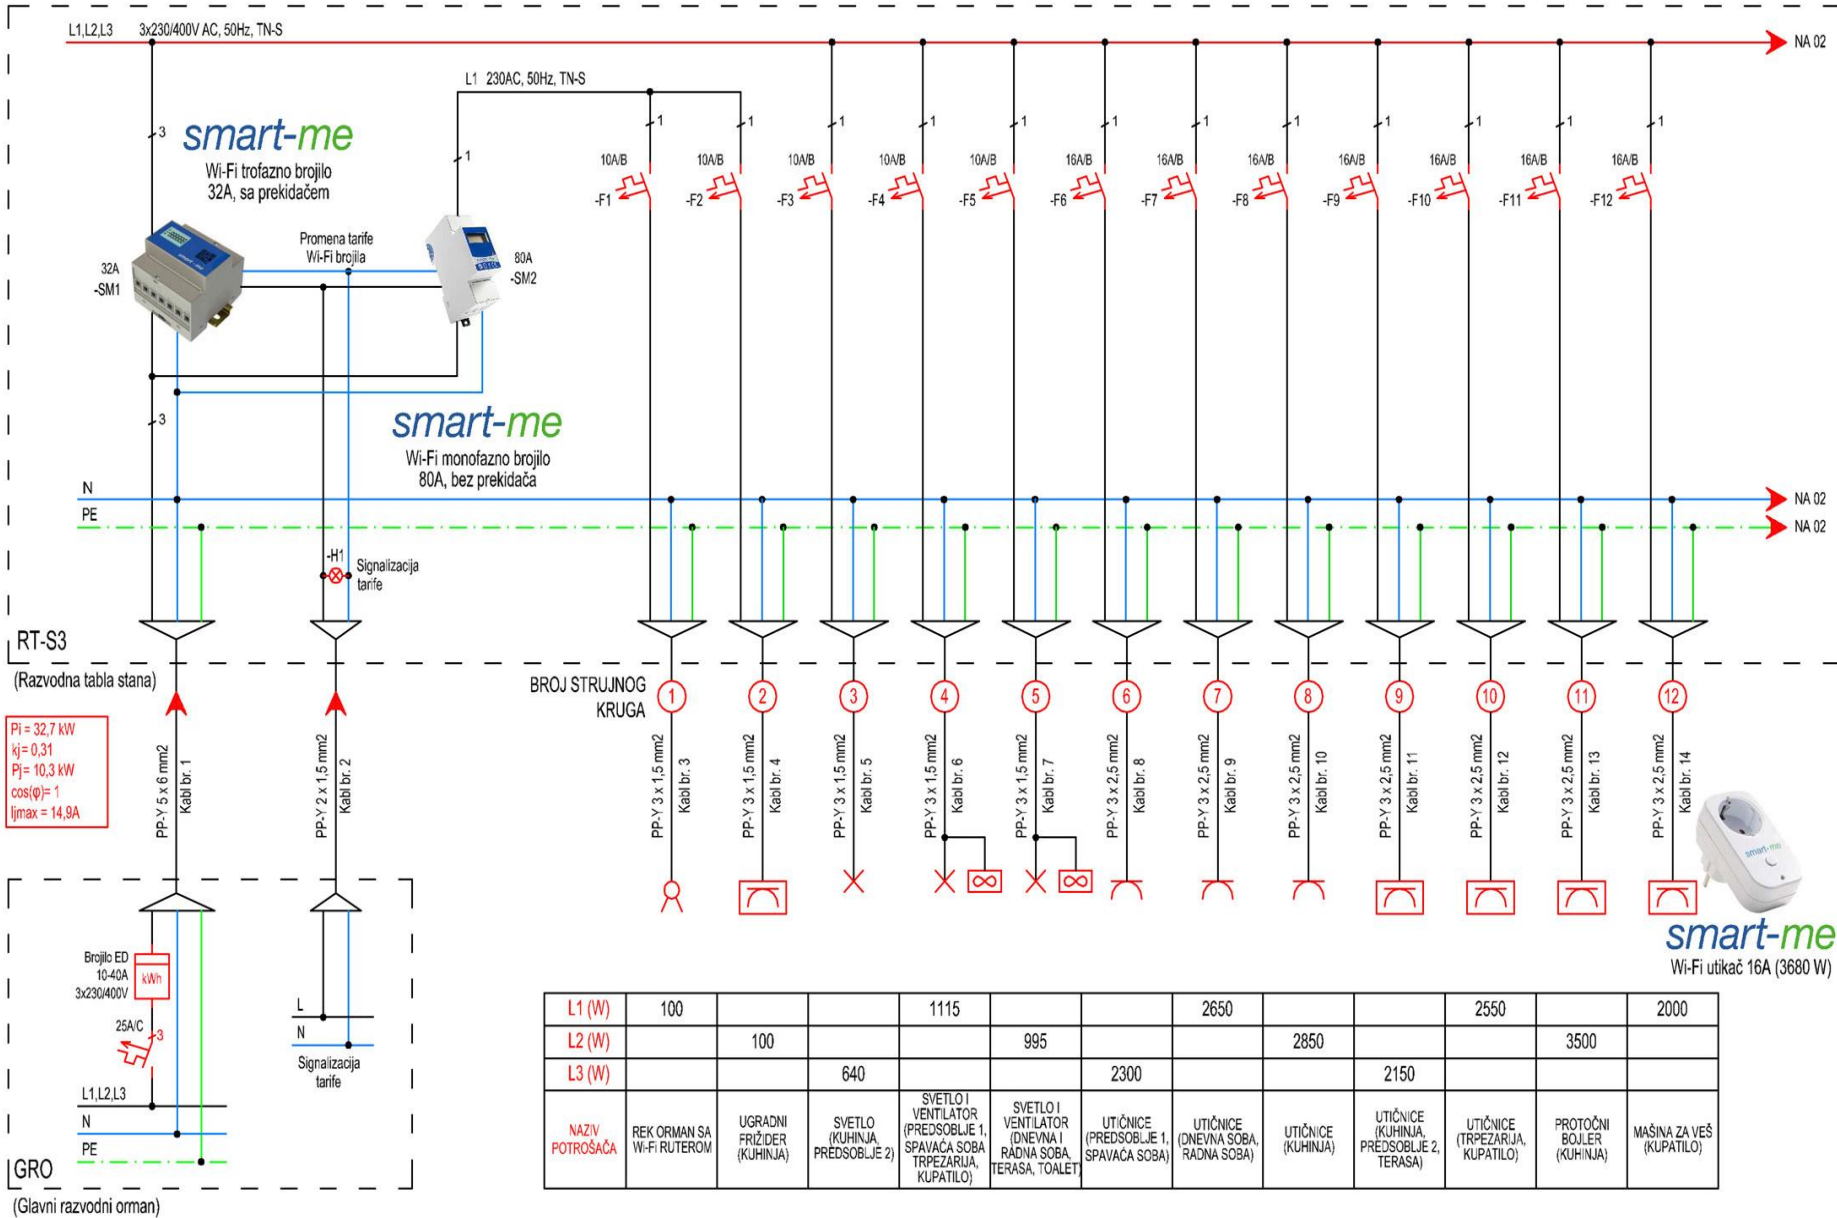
L1,L2,L3 3x230/400V AC, 50Hz, TN-S

NA 02

L1 230AC, 50Hz, TN-S

smart-me
Wi-Fi trofazno brojilo
32A, sa prekidačem

3

1

1 1 1 1 1 1 1 1 1 1 1 1

10A/B 10A/B 10A/B 10A/B 10A/B 16A/B 16A/B 16A/B 16A/B 16A/B 16A/B 16A/B

-F1 -F2 -F3 -F4 -F5 -F6 -F7 -F8 -F9 -F10 -F11 -F12

32A
-SM1

Promena tarife
Wi-Fi brojila

80A
-SM2

3

smart-me
Wi-Fi monofazno brojilo
80A, bez prekidača

N

PE

NA 02

NA 02

-H1
Signalizacija tarife

RT-S3
(Razvodna tabla stana)

BROJ STRUJNOG KRUGA

1 2 3 4 5 6 7 8 9 10 11 12

Pi = 32,7 kW
kj = 0,31
Pj = 10,3 kW
cos(φ) = 1
Ijmax = 14,9A

PP-Y 5 x 6 mm2 Kabl br. 1

PP-Y 2 x 1,5 mm2 Kabl br. 2

PP-Y 3 x 1,5 mm2 Kabl br. 3
PP-Y 3 x 1,5 mm2 Kabl br. 4
PP-Y 3 x 1,5 mm2 Kabl br. 5
PP-Y 3 x 1,5 mm2 Kabl br. 6
PP-Y 3 x 1,5 mm2 Kabl br. 7
PP-Y 3 x 2,5 mm2 Kabl br. 8
PP-Y 3 x 2,5 mm2 Kabl br. 9
PP-Y 3 x 2,5 mm2 Kabl br. 10
PP-Y 3 x 2,5 mm2 Kabl br. 11
PP-Y 3 x 2,5 mm2 Kabl br. 12
PP-Y 3 x 2,5 mm2 Kabl br. 13
PP-Y 3 x 2,5 mm2 Kabl br. 14

smart-me
smart-me
Wi-Fi utikač 16A (3680 W)

Brojilo ED
10-40A
3x230/400V
kWh

25A/C
3

L1,L2,L3
N
PE

L
N
Signalizacija tarife

GRO
(Glavni razvodni orman)

| L1 (W) | 100 | | | 1115 | | | 2650 | | | 2550 | | 2000 |
|---|---|---|---|---|---|---|---|---|---|---|---|---|
| L2 (W) | | 100 | | | 995 | | | 2850 | | | 3500 | |
| L3 (W) | | | 640 | | | 2300 | | | 2150 | | | |
| NAZIV POTROŠAČA | REK ORMAN SA Wi-Fi RUTEROM | UGRADNI FRIŽIDER (KUHINJA) | SVETLO (KUHINJA, PREDSOBLJE 2) | SVETLO I VENTILATOR (PREDSOBLJE 1, SPAVAĆA SOBA TRPEZARIJA, KUPATILO) | SVETLO I VENTILATOR (DNEVNA I RADNA SOBA, TERASA, TOALET) | UTIČNICE (PREDSOBLJE 1, SPAVAĆA SOBA) | UTIČNICE (DNEVNA SOBA, RADNA SOBA) | UTIČNICE (KUHINJA) | UTIČNICE (KUHINJA, PREDSOBLJE 2, TERASA) | UTIČNICE (TRPEZARIJA, KUPATILO) | PROTOČNI BOJLER (KUHINJA) | MAŠINA ZA VEŠ (KUPATILO) |